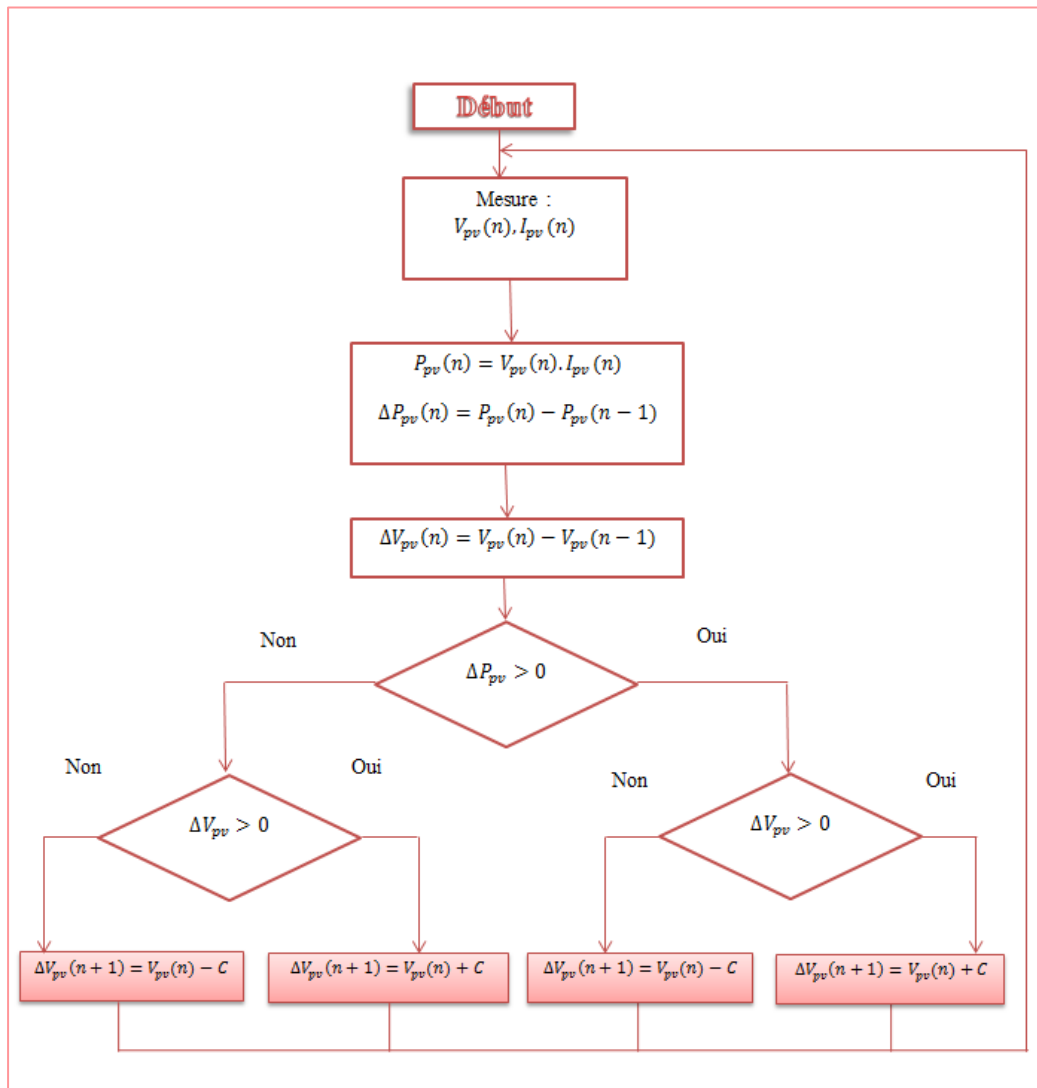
Début

Mesure :
$V_{pv}(n), I_{pv}(n)$

$P_{pv}(n) = V_{pv}(n).I_{pv}(n)$

$\Delta P_{pv}(n) = P_{pv}(n) - P_{pv}(n-1)$

$\Delta V_{pv}(n) = V_{pv}(n) - V_{pv}(n-1)$

Non

Oui

$\Delta P_{pv} > 0$

Non

Oui

$\Delta V_{pv} > 0$

Non

Oui

$\Delta V_{pv} > 0$

$\Delta V_{pv}(n+1) = V_{pv}(n) - C$

$\Delta V_{pv}(n+1) = V_{pv}(n) + C$

$\Delta V_{pv}(n+1) = V_{pv}(n) - C$

$\Delta V_{pv}(n+1) = V_{pv}(n) + C$